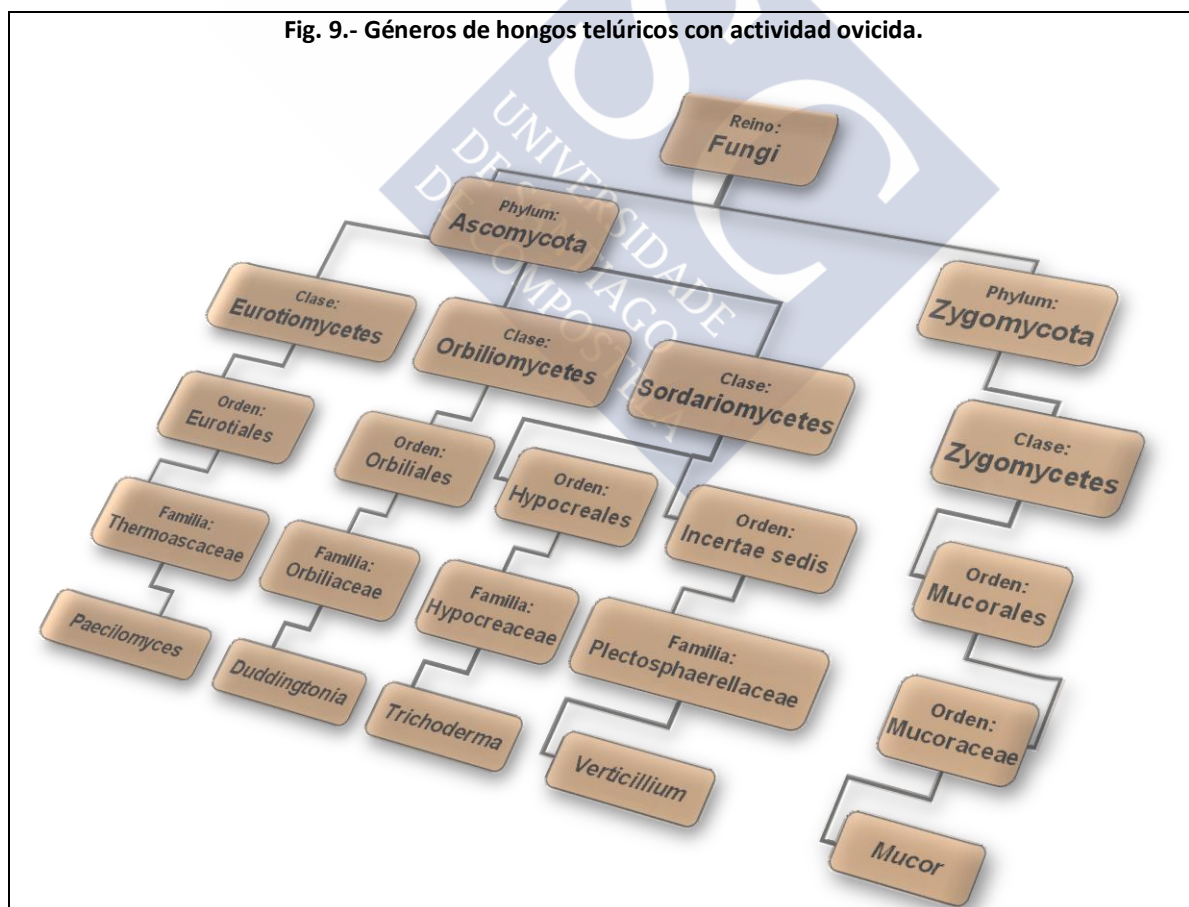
Fig. 9.- Géneros de hongos telúricos con actividad ovicida.

UNIVERSIDADE DE SANTIAGO DE COMPOSTELA

Reino:
Fungi

Phylum:
Ascomycota

Clase:
Eurotiomycetes

Clase:
Orbiliomycetes

Clase:
Sordariomycetes

Phylum:
Zygomycota

Orden:
Eurotiales

Orden:
Orbiliales

Orden:
Hypocreales

Orden:
Incertae sedis

Clase:
Zygomycetes

Familia:
Thermoascaceae

Familia:
Orbiliaceae

Familia:
Hypocreaceae

Familia:
Plectosphaerellaceae

Orden:
Mucorales

Paecilomyces

Duddingtonia

Trichoderma

Verticillium

Orden:
Mucoraceae

Mucor